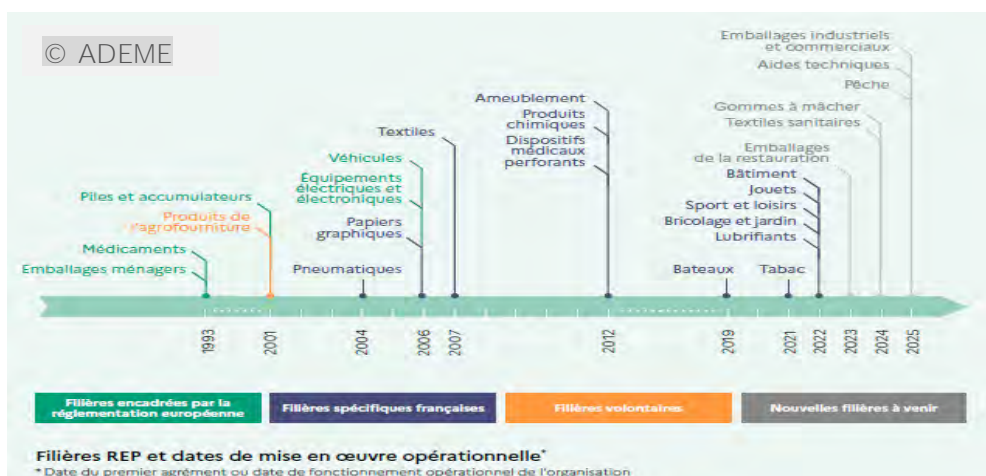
© ADEME

Emballages industriels et commerciaux
Aides techniques
Pêche
Gommes à mâcher
Textiles sanitaires
Emballages de la restauration
Bâtiment
Jouets
Sport et loisirs
Bricolage et jardin
Lubrifiants
Ameublement
Produits chimiques
Dispositifs médicaux perforants
Textiles
Véhicules
Équipements électriques et électroniques
Papiers graphiques
Piles et accumulateurs
Produits de l'agrofourniture
Médicaments
Emballages ménagers
Pneumatiques
Bateaux
Tabac

1993
2001
2004
2006
2007
2012
2019
2021
2022
2023
2024
2025

Filières encadrées par la réglementation européenne
Filières spécifiques françaises
Filières volontaires
Nouvelles filières à venir

Filières REP et dates de mise en œuvre opérationnelle*
* Date du premier agrément ou date de fonctionnement opérationnel de l'organisation